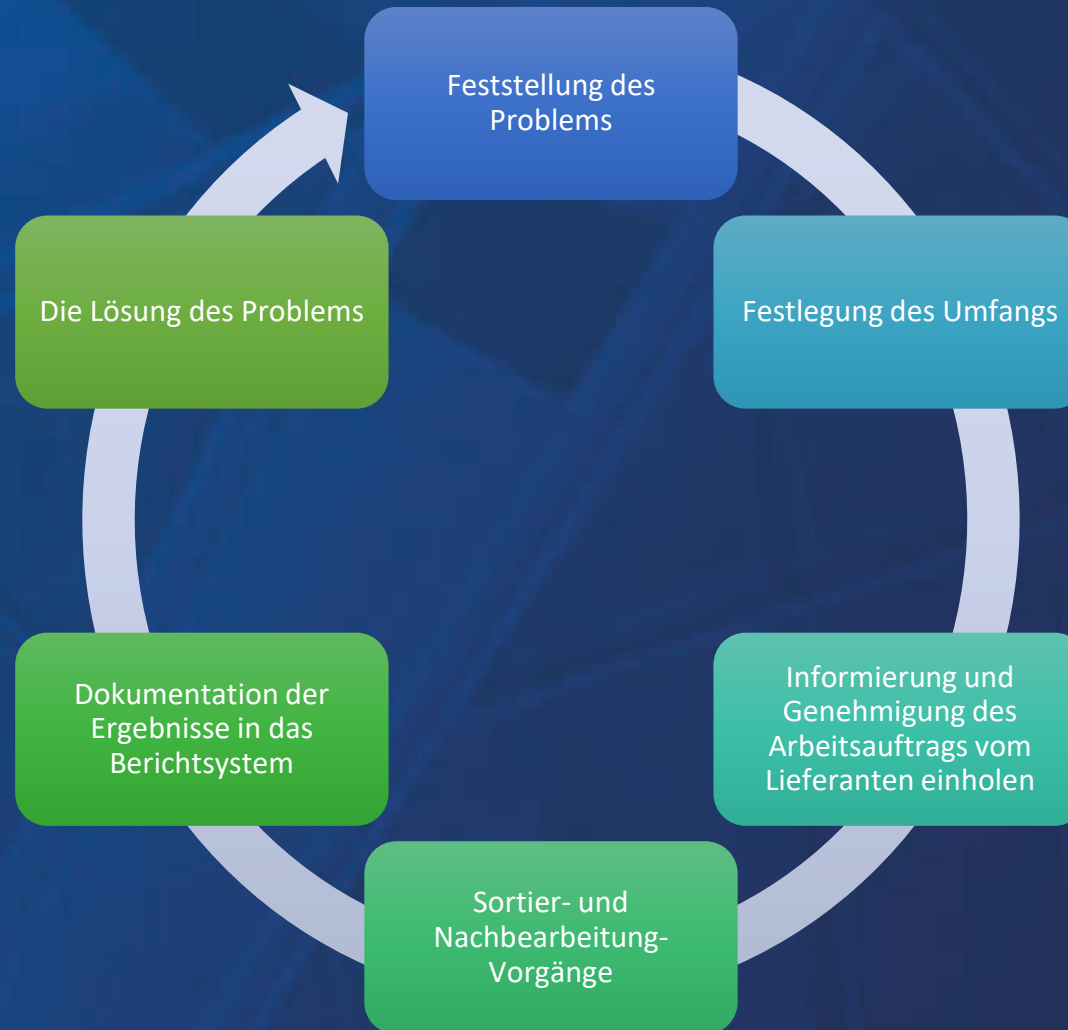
Feststellung des Problems

Festlegung des Umfangs

Informierung und Genehmigung des Arbeitsauftrags vom Lieferanten einholen

Sortier- und Nachbearbeitung-Vorgänge

Dokumentation der Ergebnisse in das Berichtsystem

Die Lösung des Problems